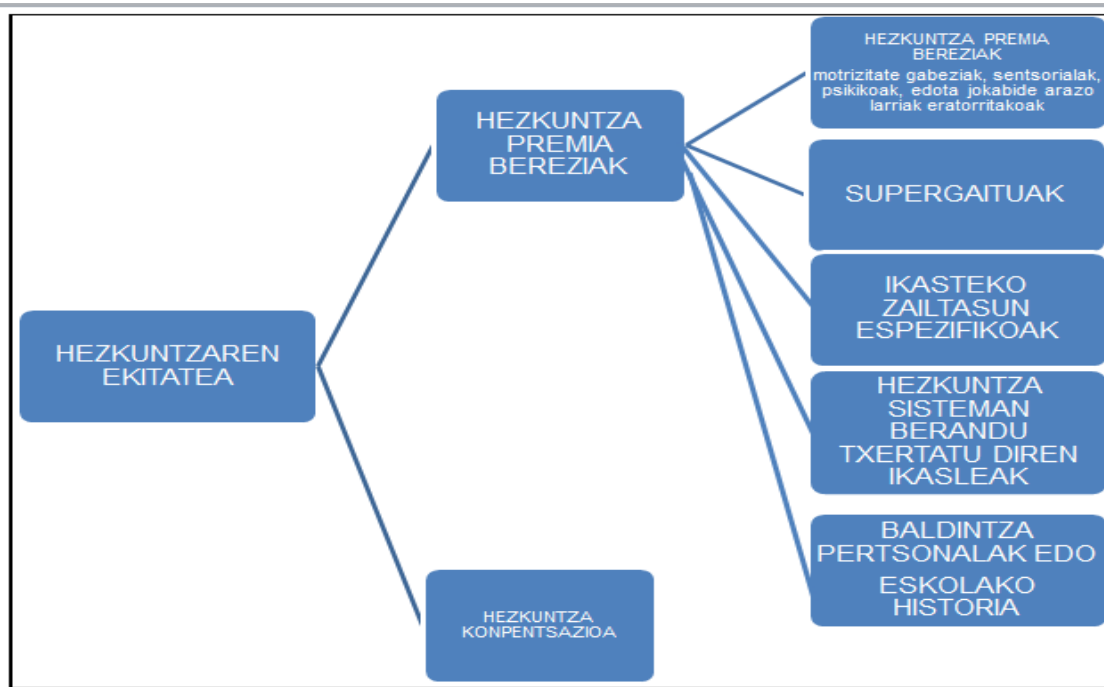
HEZKUNTZAREN EKITATEA

HEZKUNTZA PREMIA BEREZIAK

HEZKUNTZA PREMIA BEREZIAK
motrizitate gabeziak, sentsorialak, psikikoak, edota jokabide arazo larriak eratorritakoak

SUPERGAITUAK

IKASTEKO ZAILTASUN ESPEZIFIKOAK

HEZKUNTZA SISTEMAN BERANDU TXERTATU DIREN IKASLEAK

BALDINTZA PERTSONALAK EDO ESKOLAKO HISTORIA

HEZKUNTZA KONPENTSAZIOA